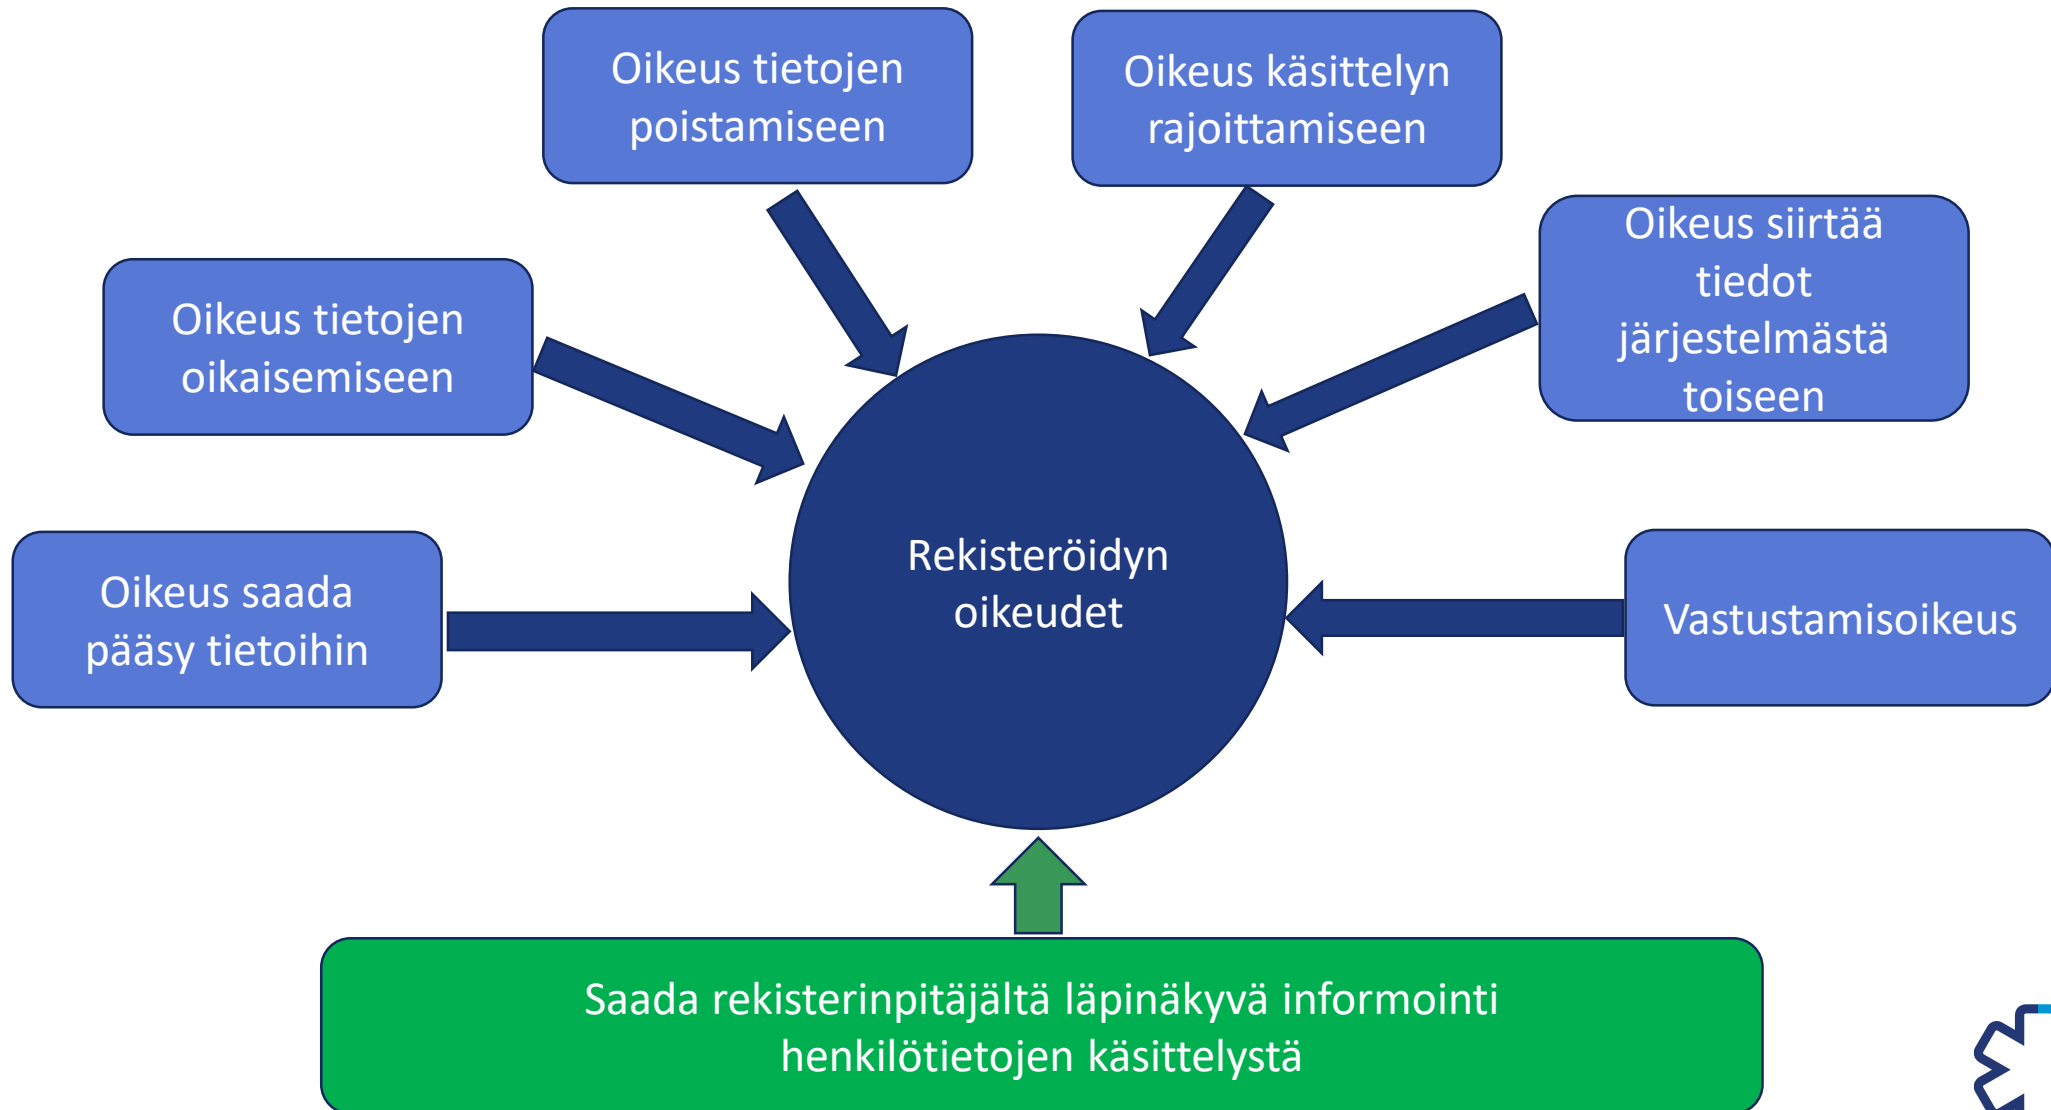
Oikeus tietojen poistamiseen

Oikeus käsittelyn rajoittamiseen

Oikeus tietojen oikaisemiseen

Oikeus siirtää tiedot järjestelmästä toiseen

Oikeus saada pääsy tietoihin

Rekisteröidyn oikeudet

Vastustamisoikeus

Saada rekisterinpitäjältä läpinäkyvä informointi henkilötietojen käsittelystä